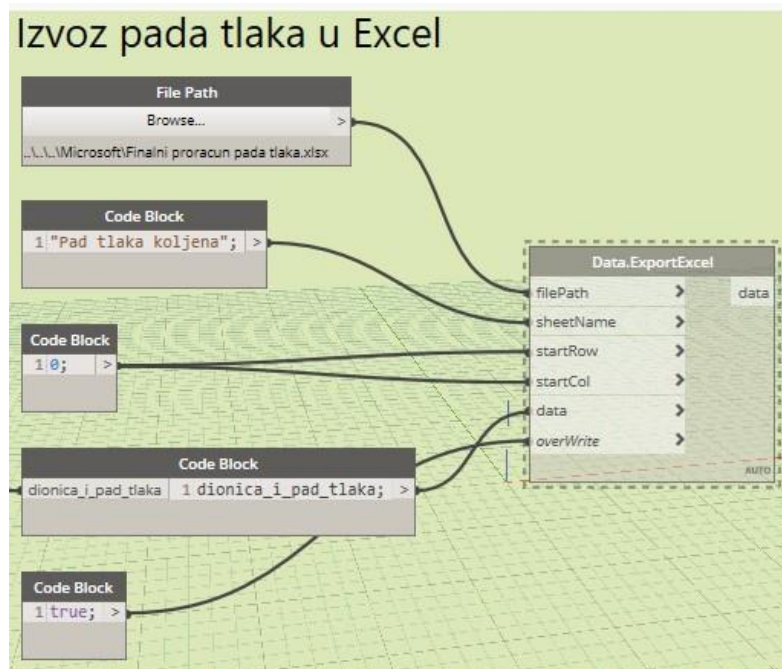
Izvoz pada tlaka u Excel

File Path
Browse... >
..\..\..\Microsoft\Finalni proracun pada tlaka.xlsx

Code Block
1 "Pad tlaka koljena"; >

Code Block
1 0; >

Code Block
dionica_i_pad_tlaka 1 dionica_i_pad_tlaka; >

Code Block
1 true; >

Data.ExportExcel
filePath >
sheetName >
startRow >
startCol >
data >
overWrite >
data
AUTO